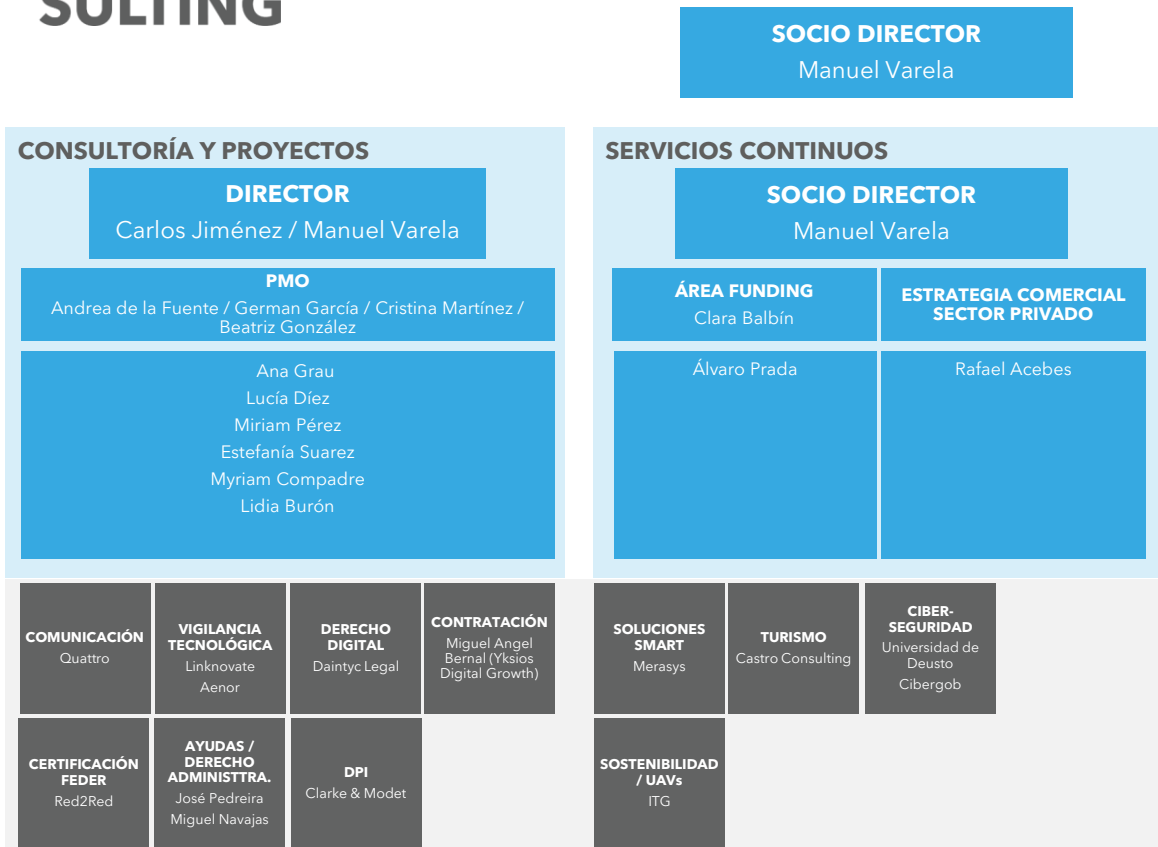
SULTING

SOCIO DIRECTOR
Manuel Varela

CONSULTORÍA Y PROYECTOS

DIRECTOR
Carlos Jiménez / Manuel Varela

PMO
Andrea de la Fuente / German García / Cristina Martínez / Beatriz González

Ana Grau
Lucía Díez
Miriam Pérez
Estefanía Suarez
Myriam Compadre
Lidia Burón

SERVICIOS CONTINUOS

SOCIO DIRECTOR
Manuel Varela

ÁREA FUNDING
Clara Balbín

ESTRATEGIA COMERCIAL SECTOR PRIVADO

Álvaro Prada

Rafael Acebes

COMUNICACIÓN
Quattro

VIGILANCIA TECNOLÓGICA
Linknovate
Aenor

DERECHO DIGITAL
Daintyc Legal

CONTRATACIÓN
Miguel Angel Bernal (Yksios Digital Growth)

SOLUCIONES SMART
Merasys

TURISMO
Castro Consulting

CIBER-SEGURIDAD
Universidad de Deusto
Cibergob

CERTIFICACIÓN FEDER
Red2Red

AYUDAS / DERECHO ADMINISTTRA.
José Pedreira
Miguel Navajas

DPI
Clarke & Modet

SOSTENIBILIDAD / UAVs
ITG